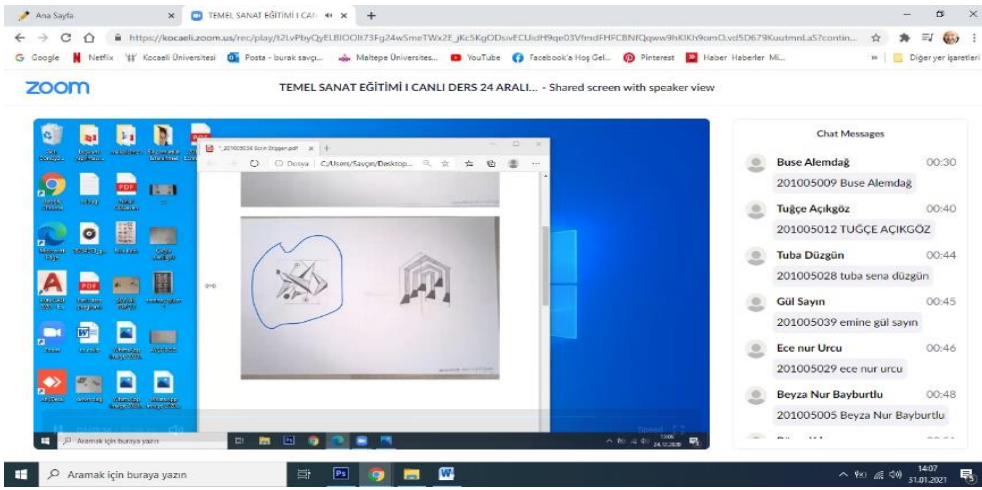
Ana Sayfa
TEMEL SANAT EĞİTİMİ I CAN
https://kocaeli.zoom.us/rec/play/t2LvPbyQyELBIOOlt73Fg24wSmeTWx2E_jKc5KgODsivECUidH9qe03VfmdFHFCBNfQqww9hKlKh9omO.vd5D679KuutmnLaS?contin...
Google Netflix Kocaeli Üniversitesi Posta - burak savçı... Maltepe Üniversites... YouTube Facebook'a Hoş Gel... Pinterest Haber Haberler Mi...
Diğer yer işaretleri
zoom
TEMEL SANAT EĞİTİMİ I CANLI DERS 24 ARALI... - Shared screen with speaker view
201005034 Ecrin Düğşen.pdf
Dosya C:/Users/Savçı/Desktop...
Aramak için buraya yazın
Chat Messages
Buse Alemdağ 00:30
201005009 Buse Alemdağ
Tuğçe Açıkgöz 00:40
201005012 TUĞÇE AÇIKGÖZ
Tuba Düzgün 00:44
201005028 tuba sena düzgün
Gül Sayın 00:45
201005039 emine gül sayın
Ece nur Urcu 00:46
201005029 ece nur urcu
Beyza Nur Bayburtlu 00:48
201005005 Beyza Nur Bayburtlu
Aramak için buraya yazın
14:07
31.01.2021